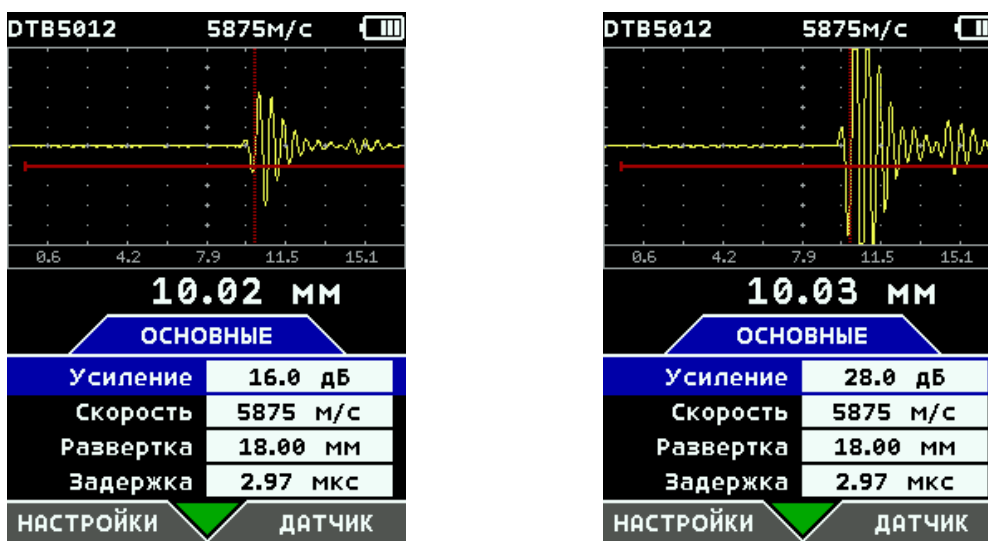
DTB5012 5875м/с

0.6 4.2 7.9 11.5 15.1

10.02 мм

ОСНОВНЫЕ

| Усиление | 16.0 дБ |
|---|---|
| Скорость | 5875 м/с |
| Развертка | 18.00 мм |
| Задержка | 2.97 мкс |

НАСТРОЙКИ ДАТЧИК

DTB5012 5875м/с

0.6 4.2 7.9 11.5 15.1

10.03 мм

ОСНОВНЫЕ

| Усиление | 28.0 дБ |
|---|---|
| Скорость | 5875 м/с |
| Развертка | 18.00 мм |
| Задержка | 2.97 мкс |

НАСТРОЙКИ ДАТЧИК